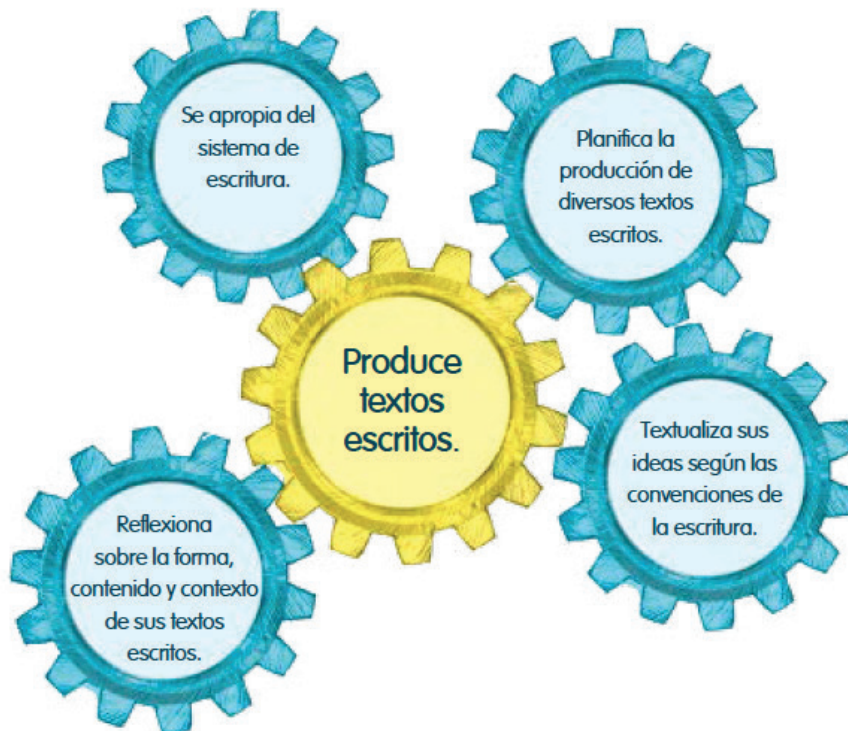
Se apropia del sistema de escritura.

Planifica la producción de diversos textos escritos.

Produce textos escritos.

Textualiza sus ideas según las convenciones de la escritura.

Reflexiona sobre la forma, contenido y contexto de sus textos escritos.